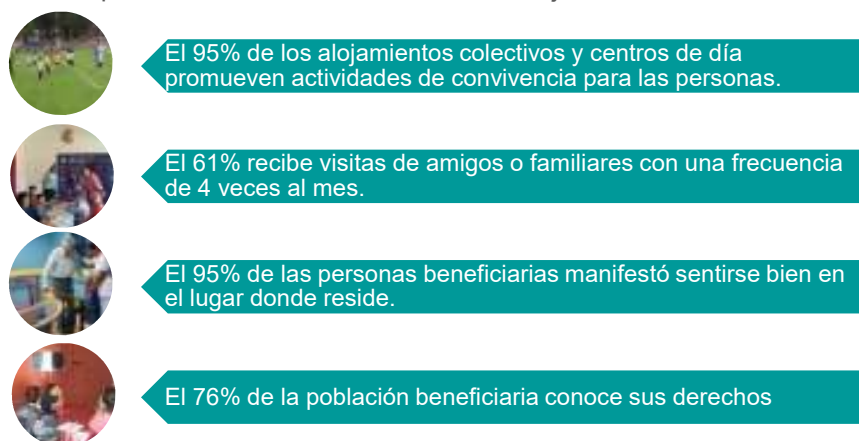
El 95% de los alojamientos colectivos y centros de día promueven actividades de convivencia para las personas.

El 61% recibe visitas de amigos o familiares con una frecuencia de 4 veces al mes.

El 95% de las personas beneficiarias manifestó sentirse bien en el lugar donde reside.

El 76% de la población beneficiaria conoce sus derechos